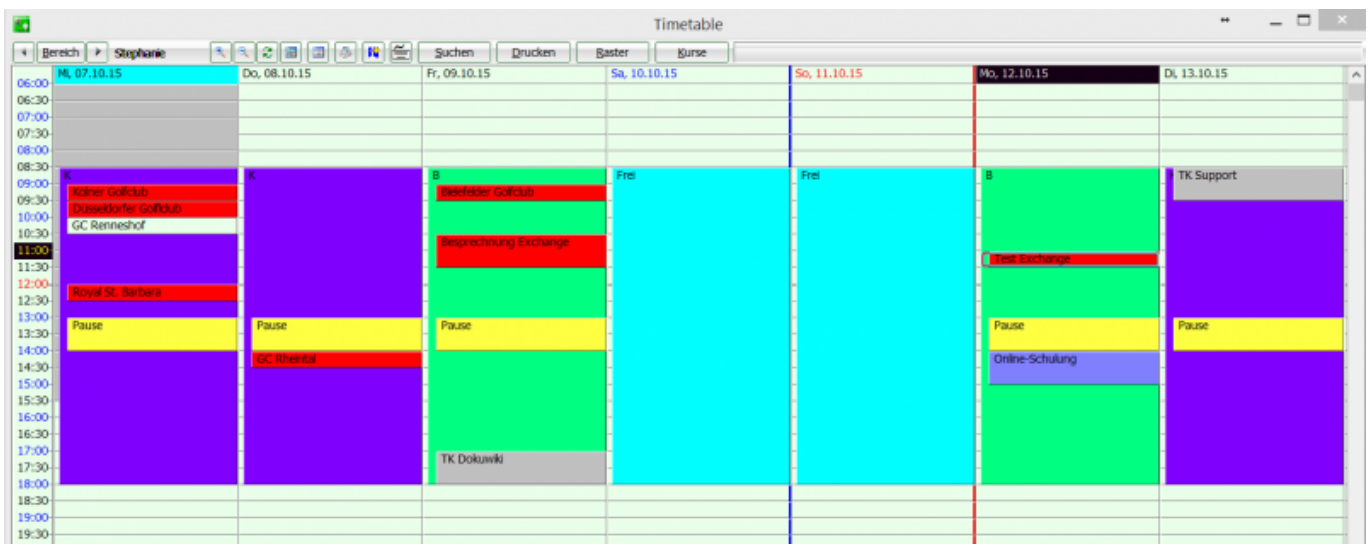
Timetable

Bereich Stephanie Suchen Drucken Raster Kurse

| | Mi, 07.10.15 | Do, 08.10.15 | Fr, 09.10.15 | Sa, 10.10.15 | So, 11.10.15 | Mo, 12.10.15 | Di, 13.10.15 |
|---|---|---|---|---|---|---|---|
| 06:00 | | | | | | | |
| 06:30 | | | | | | | |
| 07:00 | | | | | | | |
| 07:30 | | | | | | | |
| 08:00 | | | | | | | |
| 08:30 | K | K | B | Frei | Frei | B | TK Support |
| 09:00 | Kölner Golfclub | | Bielefelder Golfclub | | | | |
| 09:30 | Düsseldorfer Golfclub | | | | | | |
| 10:00 | GC Renneshof | | Besprechnung Exchange | | | | |
| 10:30 | | | | | | | |
| 11:00 | | | | | | Test Exchange | |
| 11:30 | | | | | | | |
| 12:00 | Royal St. Barbara | | | | | | |
| 12:30 | | | | | | | |
| 13:00 | Pause | Pause | Pause | | | Pause | Pause |
| 13:30 | | | | | | | |
| 14:00 | | GC Rheintal | | | | Online-Schulung | |
| 14:30 | | | | | | | |
| 15:00 | | | | | | | |
| 15:30 | | | | | | | |
| 16:00 | | | | | | | |
| 16:30 | | | | | | | |
| 17:00 | | | TK Dokuwiki | | | | |
| 17:30 | | | | | | | |
| 18:00 | | | | | | | |
| 18:30 | | | | | | | |
| 19:00 | | | | | | | |
| 19:30 | | | | | | | |